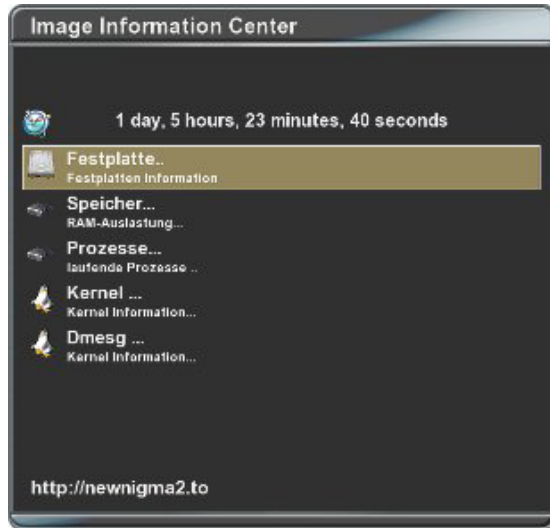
Image Information Center

1 day, 5 hours, 23 minutes, 40 seconds

Festplatte..
Festplatten Information

Speicher...
RAM-Auslastung...

Prozesse...
laufende Prozesse ..

Kernel ...
Kernel Information...

Dmesg ...
Kernel Information...

http://newnigma2.to